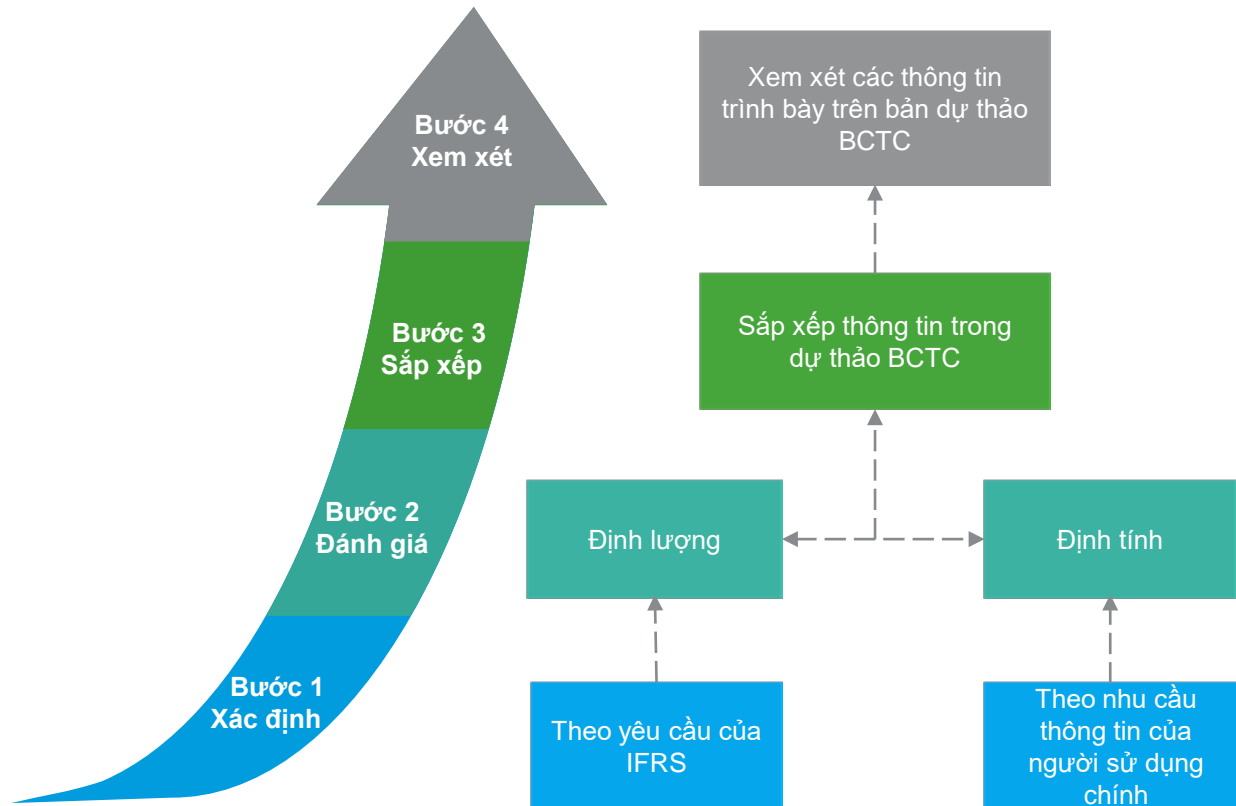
Bước 4
Xem xét

Bước 3
Sắp xếp

Bước 2
Đánh giá

Bước 1
Xác định

Xem xét các thông tin trình bày trên bản dự thảo BCTC

Sắp xếp thông tin trong dự thảo BCTC

Định lượng

Định tính

Theo yêu cầu của IFRS

Theo nhu cầu thông tin của người sử dụng chính